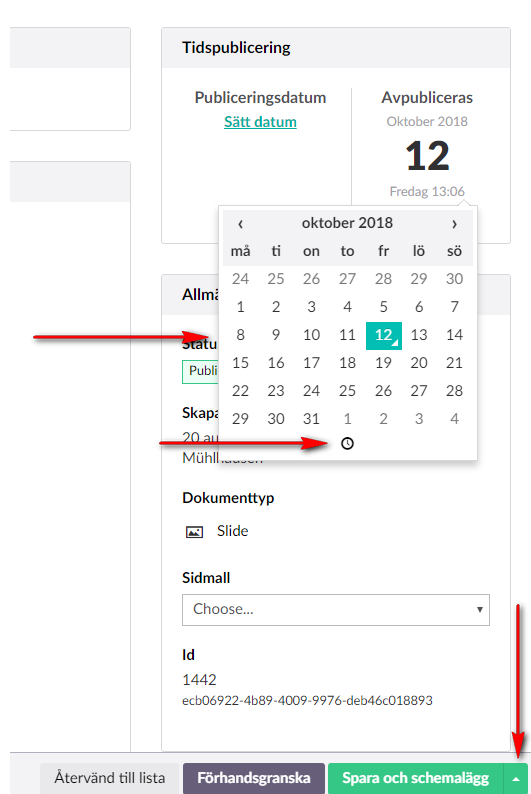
Tidspublicering

Publiceringsdatum
Sätt datum

Avpubliceras
Oktober 2018
12
Fredag 13:06

‹ oktober 2018 ›

| må | ti | on | to | fr | lö | sö |
|---|---|---|---|---|---|---|
| 24 | 25 | 26 | 27 | 28 | 29 | 30 |
| 1 | 2 | 3 | 4 | 5 | 6 | 7 |
| 8 | 9 | 10 | 11 | 12 | 13 | 14 |
| 15 | 16 | 17 | 18 | 19 | 20 | 21 |
| 22 | 23 | 24 | 25 | 26 | 27 | 28 |
| 29 | 30 | 31 | 1 | 2 | 3 | 4 |

Allm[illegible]

Statu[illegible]
Publi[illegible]

Skapa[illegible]
20 au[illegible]
Mühlhausen

Dokumenttyp
Slide

Sidmall
Choose...

Id
1442
ecb06922-4b89-4009-9976-deb46c018893

Återvänd till lista
Förhandsgranska
Spara och schemalägg